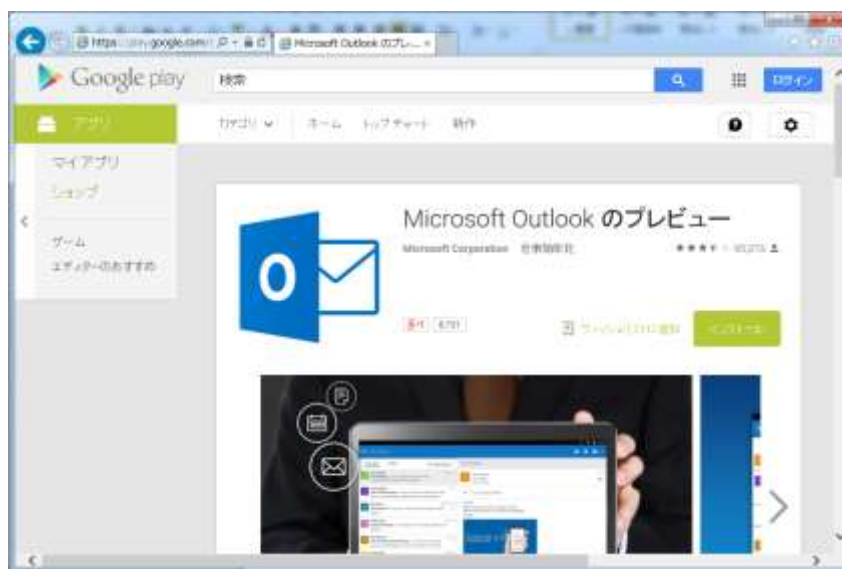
https://play.google.com/ Microsoft Outlook のプレ...

Google play
検索
ログイン

アプリ
カテゴリ ホーム トップチャート 新作

マイアプリ
ショップ

ゲーム
エディターのおすすめ

Microsoft Outlook のプレビュー
Microsoft Corporation 仕事効率化
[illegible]

O

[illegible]
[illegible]
インストール